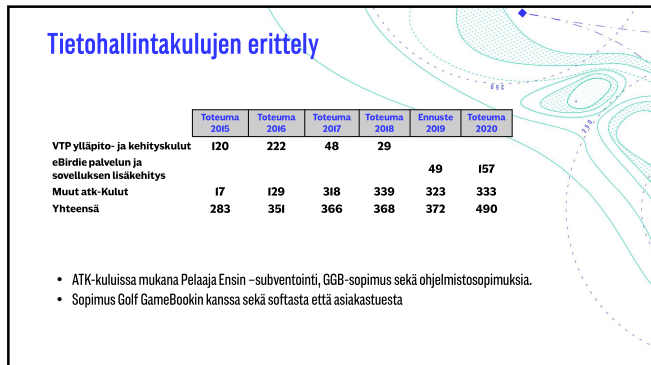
Tietohallintakulujen erittely

| | Toteuma 2015 | Toteuma 2016 | Toteuma 2017 | Toteuma 2018 | Ennuste 2019 | Toteuma 2020 |
|---|---|---|---|---|---|---|
| VTP ylläpito- ja kehityskulut | 120 | 222 | 48 | 29 | | |
| eBirdie palvelun ja sovelluksen lisäkehitys | | | | | 49 | 157 |
| Muut atk-Kulut | 17 | 129 | 318 | 339 | 323 | 333 |
| Yhteensä | 283 | 351 | 366 | 368 | 372 | 490 |

• ATK-kuluissa mukana Pelaaja Ensin –subventointi, GGB-sopimus sekä ohjelmistosopimuksia.
• Sopimus Golf GameBookin kanssa sekä softasta että asiakastuesta